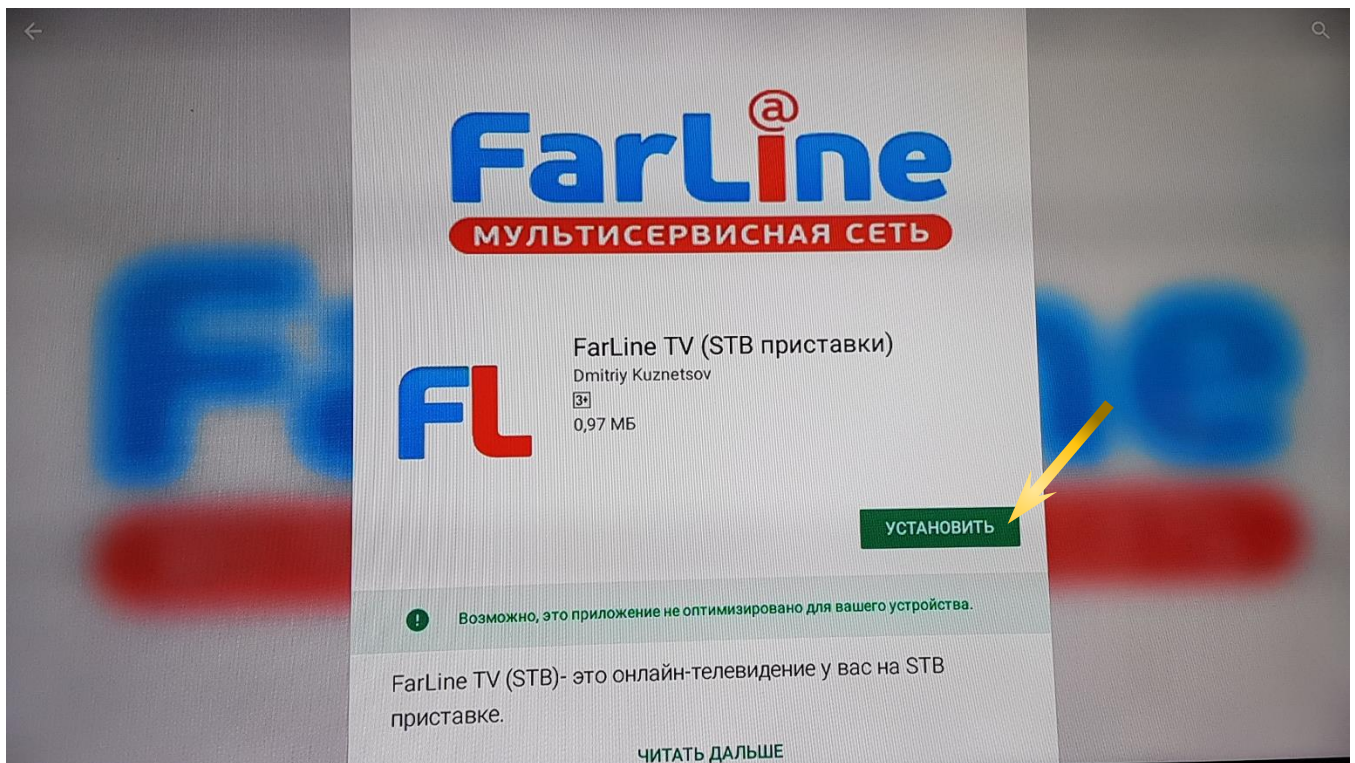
FarLine@
МУЛЬТИСЕРВИСНАЯ СЕТЬ

FL

FarLine TV (STB приставки)
Dmitriy Kuznetsov
3+
0,97 МБ

УСТАНОВИТЬ

Возможно, это приложение не оптимизировано для вашего устройства.

FarLine TV (STB)- это онлайн-телевидение у вас на STB приставке.

ЧИТАТЬ ДАЛЬШЕ